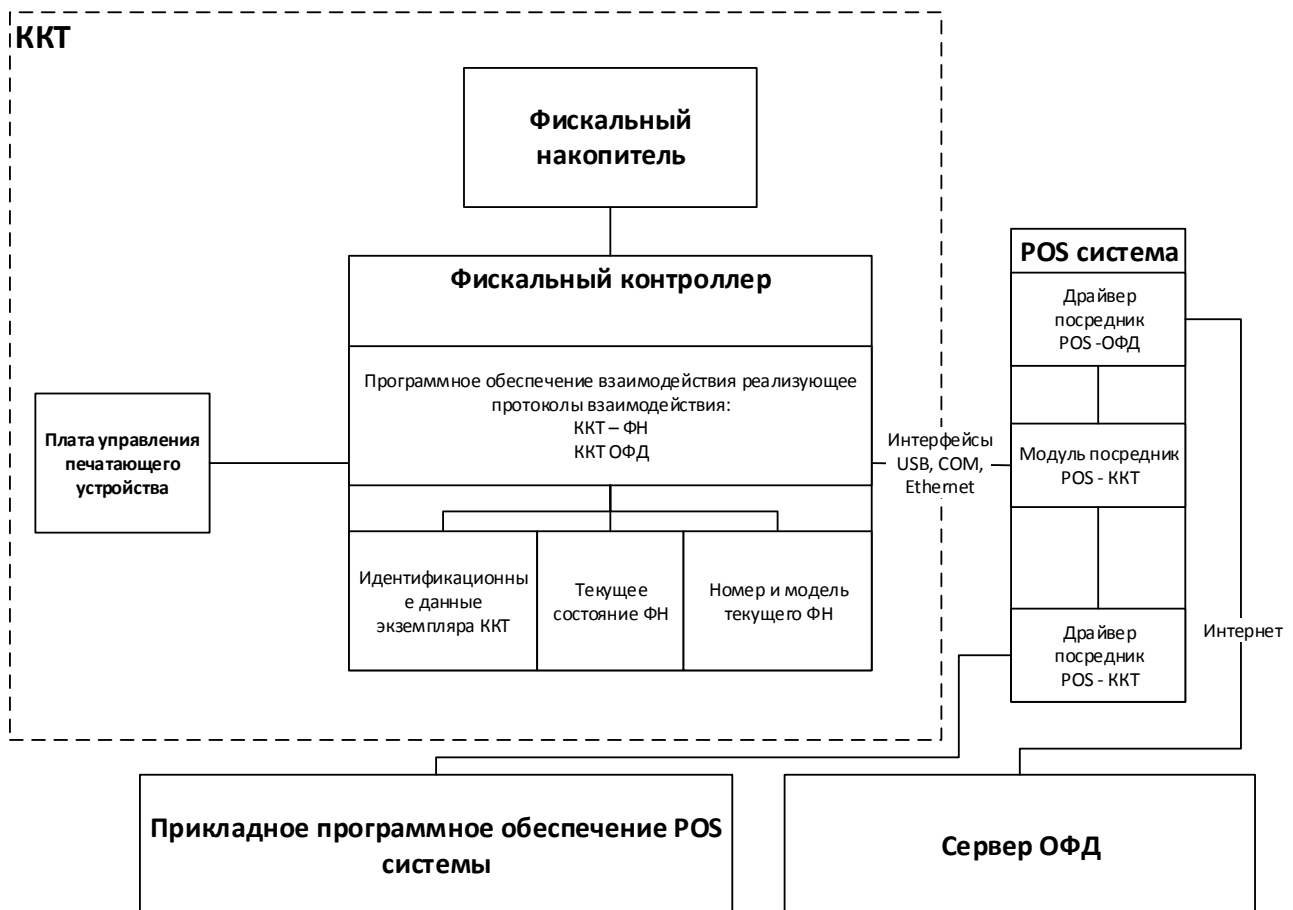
ККТ

Фискальный накопитель

Фискальный контроллер

Программное обеспечение взаимодействия реализующее протоколы взаимодействия:
ККТ – ФН
ККТ ОФД

Плата управления печатающего устройства

Идентификационные данные экземпляра ККТ

Текущее состояние ФН

Номер и модель текущего ФН

Интерфейсы USB, COM, Ethernet

POS система

Драйвер посредник POS -ОФД

Модуль посредник POS - ККТ

Драйвер посредник POS - ККТ

Интернет

Прикладное программное обеспечение POS системы

Сервер ОФД